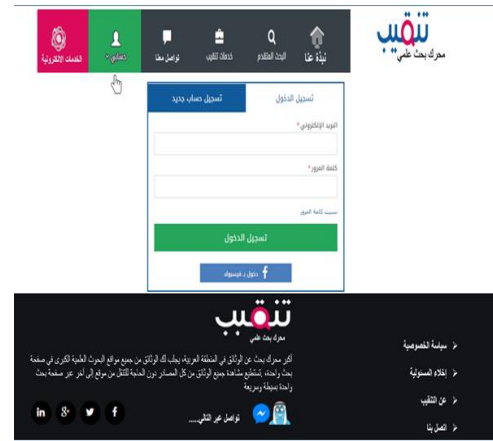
تنقيب
محرك بحث علمي

نبذة عنا

البحث المتقدم

خدمات تنقيب

تواصل معنا

حسابي

الخدمات الالكترونية

تسجيل الدخول

تسجيل حساب جديد

البريد الإلكتروني *

كلمة المرور *

نسيت كلمة المرور

تسجيل الدخول

دخول ب فيسبوك

تنقيب
محرك بحث علمي

أكبر محرك بحث عن الوثائق في المنطقة العربية، يجلب لك الوثائق من جميع مواقع البحوث العلمية الكبرى في صفحة بحث واحدة، تستطيع مشاهدة جميع الوثائق من كل المصادر دون الحاجة للتنقل من موقع إلى آخر عبر صفحة بحث واحدة بسيطة وسريعة

سياسة الخصوصية

إخلاء المسئولية

عن التنقيب

اتصل بنا

تواصل عبر التالي.....